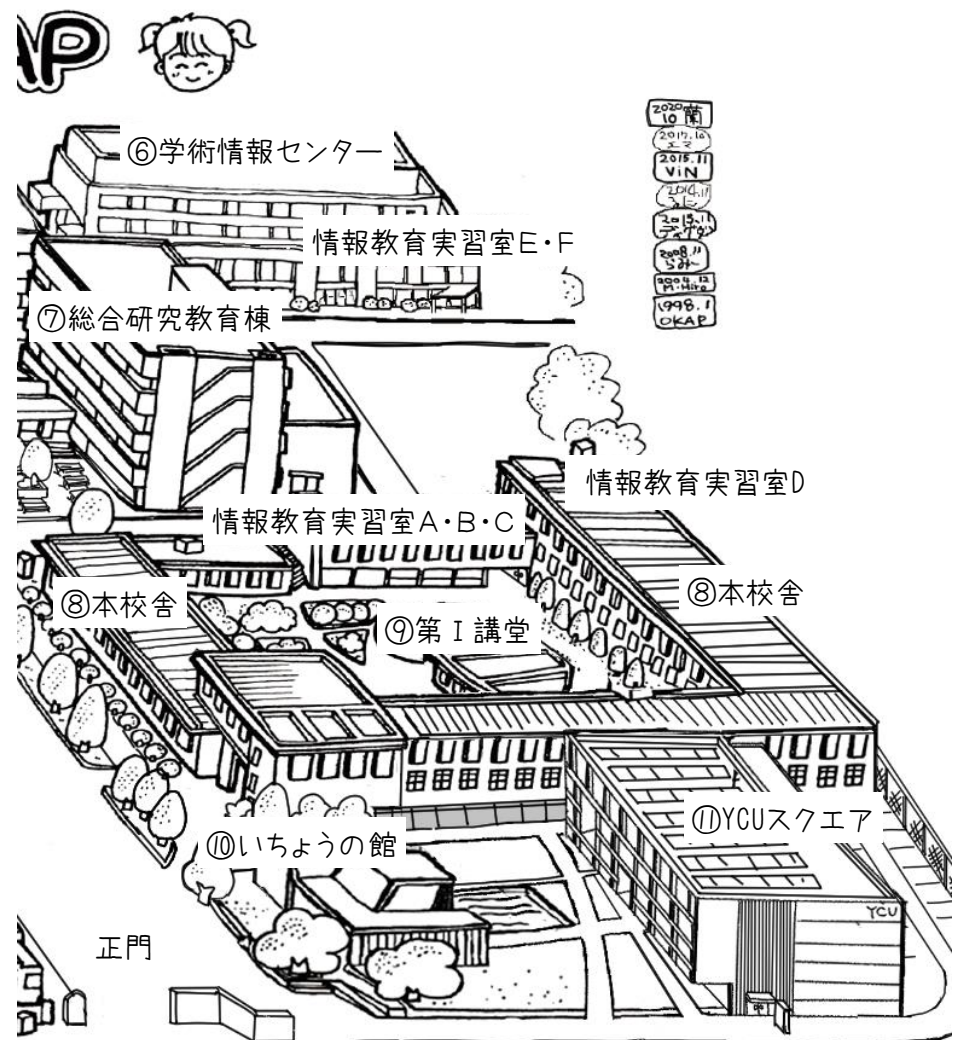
AP

⑥学術情報センター

情報教育実習室E・F

⑦総合研究教育棟

2020 10 蘭
2017.10 エマ
2015.11 ViN
2014.11 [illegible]
2013.11 ディグダ
2008.11 らみ～
2004.12 M.Hiro
1998.1 OKAP

情報教育実習室D

情報教育実習室A・B・C

⑧本校舎

⑧本校舎

⑨第Ⅰ講堂

⑪YCUスクエア

⑩いちょうの館

YCU

正門